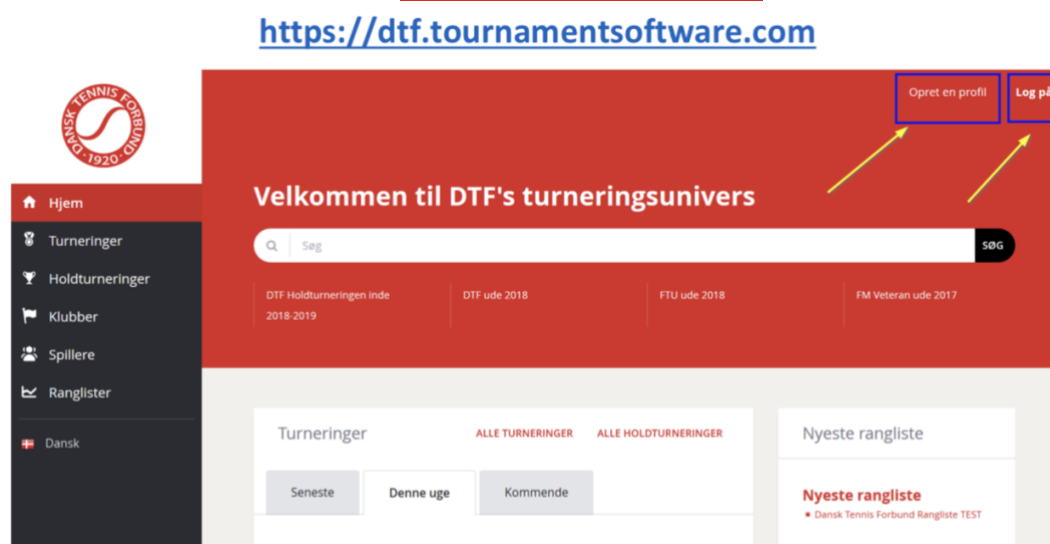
https://dtf.tournamentsoftware.com

DANSK TENNIS FORBUND 1920

Opret en profil

Log på

Hjem

Turneringer

Holdturneringer

Klubber

Spillere

Ranglister

Dansk

Velkommen til DTF's turneringsunivers

Søg

SØG

DTF Holdturneringen inde 2018-2019

DTF ude 2018

FTU ude 2018

FM Veteran ude 2017

Turneringer

ALLE TURNERINGER

ALLE HOLDTURNERINGER

Seneste

Denne uge

Kommende

Nyeste rangliste

Nyeste rangliste

Dansk Tennis Forbund Rangliste TEST